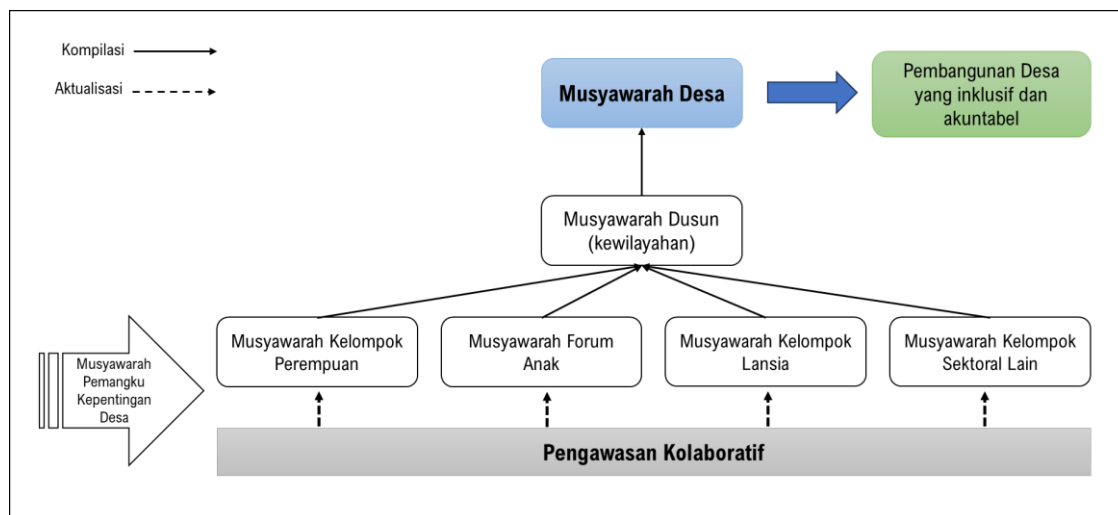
Kompilasi

Aktualisasi

Musyawarah Desa

Pembangunan Desa yang inklusif dan akuntabel

Musyawarah Dusun (kewilayahan)

Musyawarah Pemangku Kepentingan Desa

Musyawarah Kelompok Perempuan

Musyawarah Forum Anak

Musyawarah Kelompok Lansia

Musyawarah Kelompok Sektoral Lain

Pengawasan Kolaboratif